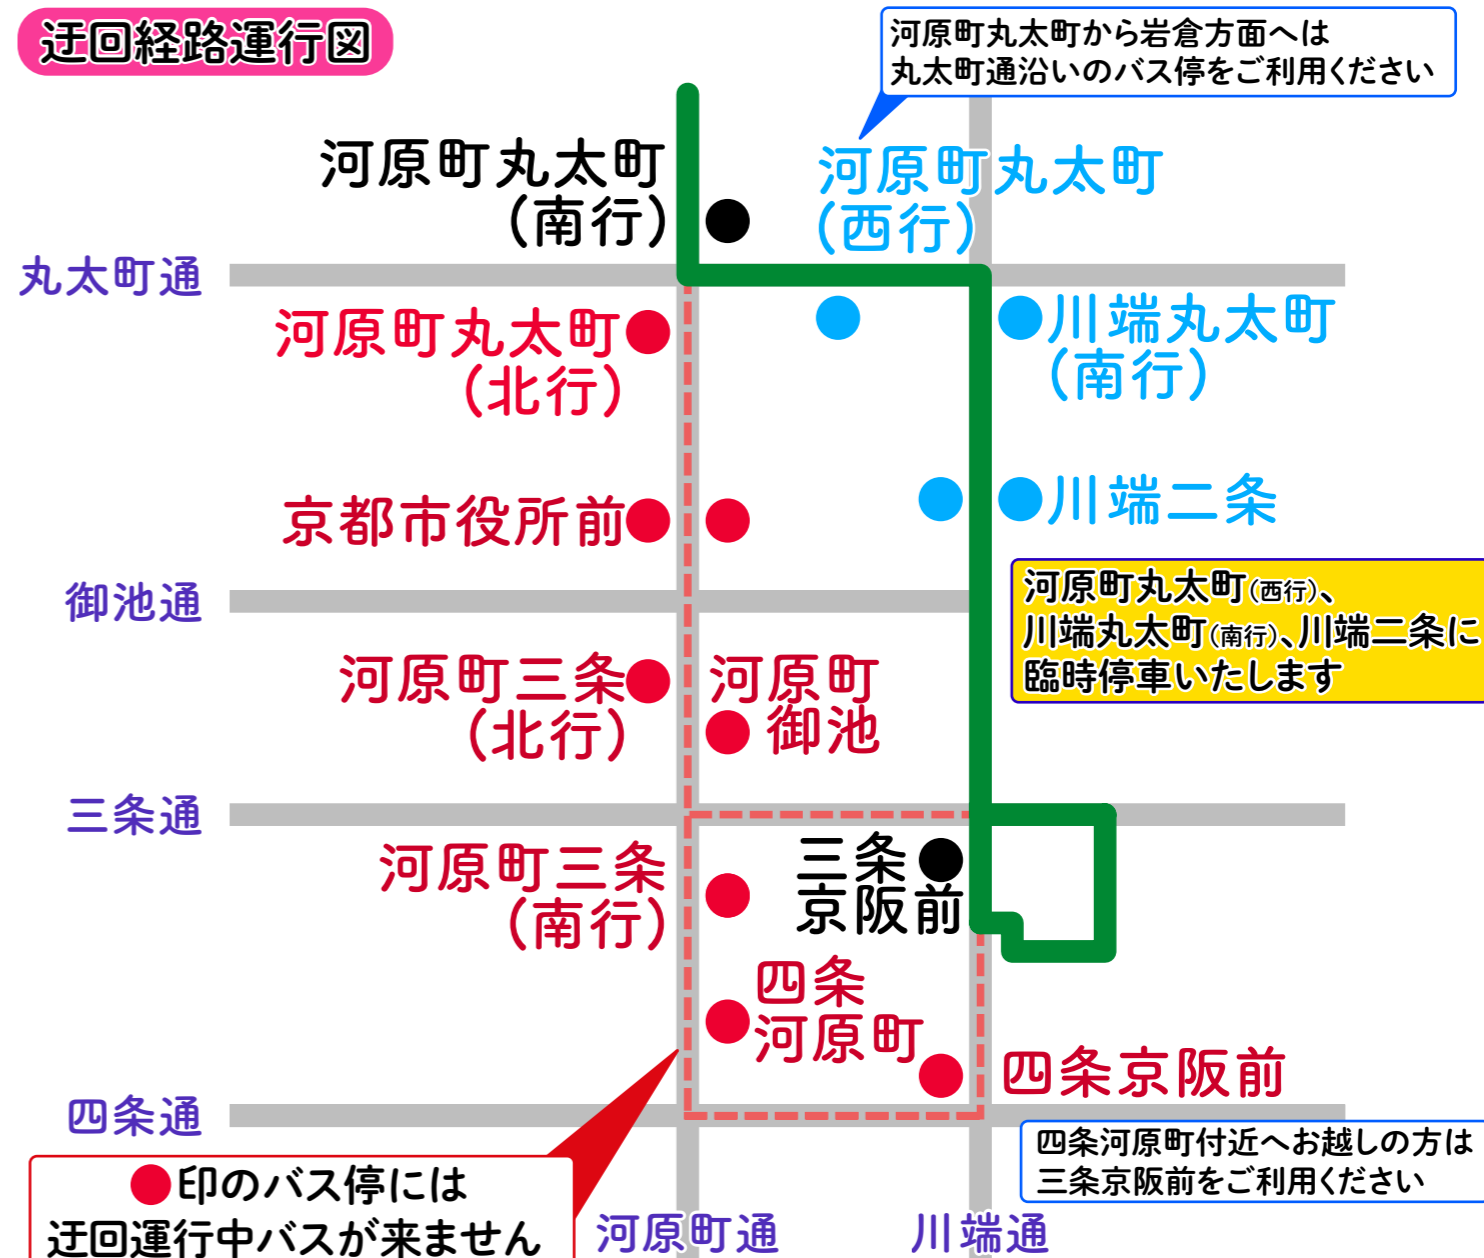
迂回経路運行図

河原町丸太町から岩倉方面へは
丸太町通沿いのバス停をご利用ください

河原町丸太町
(南行)

河原町丸太町
(西行)

丸太町通

河原町丸太町
(北行)

川端丸太町
(南行)

京都市役所前

川端二条

御池通

河原町丸太町(西行)、
川端丸太町(南行)、川端二条に
臨時停車いたします

河原町三条
(北行)

河原町
御池

三条通

河原町三条
(南行)

三条
京阪前

四条
河原町

四条京阪前

四条通

四条河原町付近へお越しの方は
三条京阪前をご利用ください

印のバス停には
迂回運行中バスが来ません

河原町通

川端通